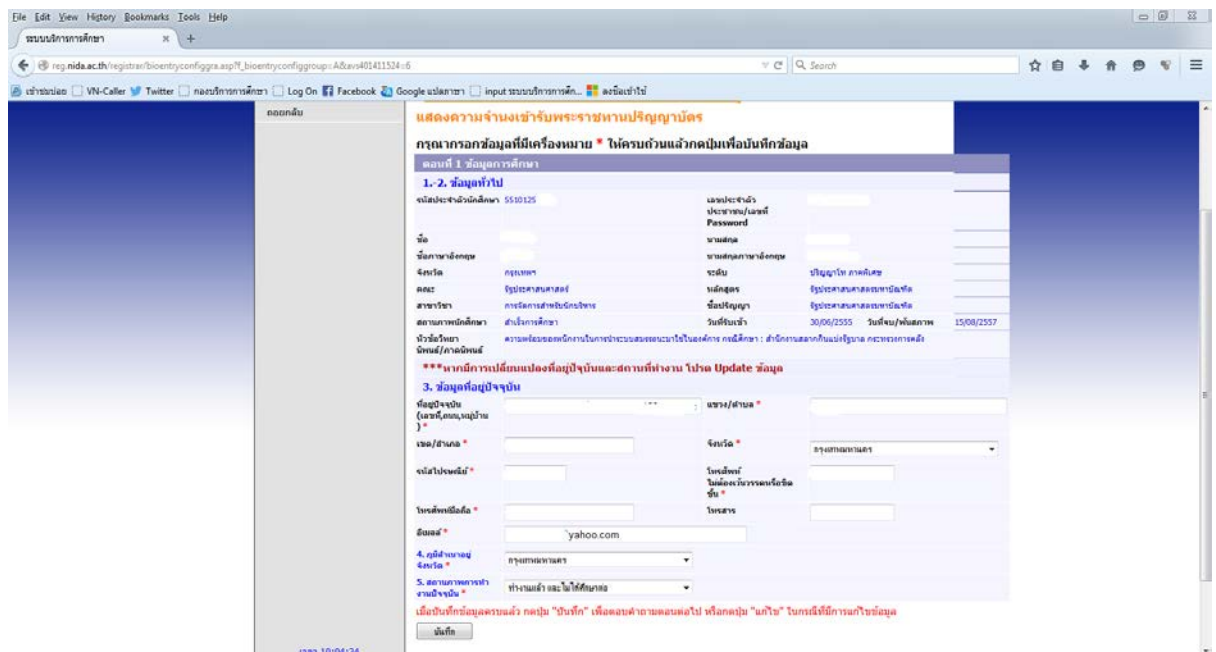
File Edit View History Bookmarks Tools Help

ระบบบริการการศึกษา

reg.nida.ac.th/registrar/bioentryconfiggra.asp?f_bioentryconfiggroup=A&avs401411524=6

Search

เข้าระบบ VN-Caller Twitter กองบริการการศึกษา Log On Facebook Google แปลภาษา input ระบบบริการการศึก... ลงชื่อเข้าใช้

ออกจาก

แสดงความจำนงเข้ารับพระราชทานปริญญาบัตร

กรุณากรอกข้อมูลที่มีเครื่องหมาย * ให้ครบถ้วนแล้วกดปุ่มเพื่อบันทึกข้อมูล

ตอนที่ 1 ข้อมูลการศึกษา

1.-2. ข้อมูลทั่วไป

| รหัสประจำตัวนักศึกษา | 5510125 | เลขประจำตัวประชาชน/เลขที่ Password | |
|---|---|---|---|
| ชื่อ | | นามสกุล | |
| ชื่อภาษาอังกฤษ | | นามสกุลภาษาอังกฤษ | |
| จังหวัด | กรุงเทพฯ | ระดับ | ปริญญาโท ภาคพิเศษ |
| คณะ | รัฐประศาสนศาสตร์ | หลักสูตร | รัฐประศาสนศาสตรมหาบัณฑิต |
| สาขาวิชา | การจัดการสำหรับนักบริหาร | ชื่อปริญญา | รัฐประศาสนศาสตรมหาบัณฑิต |
| สถานภาพนักศึกษา | สำเร็จการศึกษา | วันที่รับเข้า | 30/06/2555 วันที่จบ/พ้นสภาพ 15/08/2557 |

หัวข้อวิทยานิพนธ์/ภาคนิพนธ์ ความพร้อมของพนักงานในการนำระบบสมรรถนะมาใช้ในองค์การ กรณีศึกษา : สำนักงานสลากกินแบ่งรัฐบาล กระทรวงการคลัง

***หากมีการเปลี่ยนแปลงที่อยู่ปัจจุบันและสถานที่ทำงาน โปรด Update ข้อมูล

3. ข้อมูลที่อยู่ปัจจุบัน

ที่อยู่ปัจจุบัน (เลขที่,ถนน,หมู่บ้าน) *

แขวง/ตำบล *

เขต/อำเภอ *

จังหวัด * กรุงเทพมหานคร

รหัสไปรษณีย์ *

โทรศัพท์ ไม่ต้องเว้นวรรคหรือขีดขั้น *

โทรศัพท์มือถือ *

โทรสาร

อีเมลล์ * yahoo.com

4. ภูมิลำเนาอยู่จังหวัด * กรุงเทพมหานคร

5. สถานภาพการทำงานปัจจุบัน * ทำงานแล้ว และไม่ได้ศึกษาต่อ

เมื่อบันทึกข้อมูลครบแล้ว กดปุ่ม "บันทึก" เพื่อตอบคำถามตอนต่อไป หรือกดปุ่ม "แก้ไข" ในกรณีที่มีการแก้ไขข้อมูล

บันทึก

เวลา 10:04:34